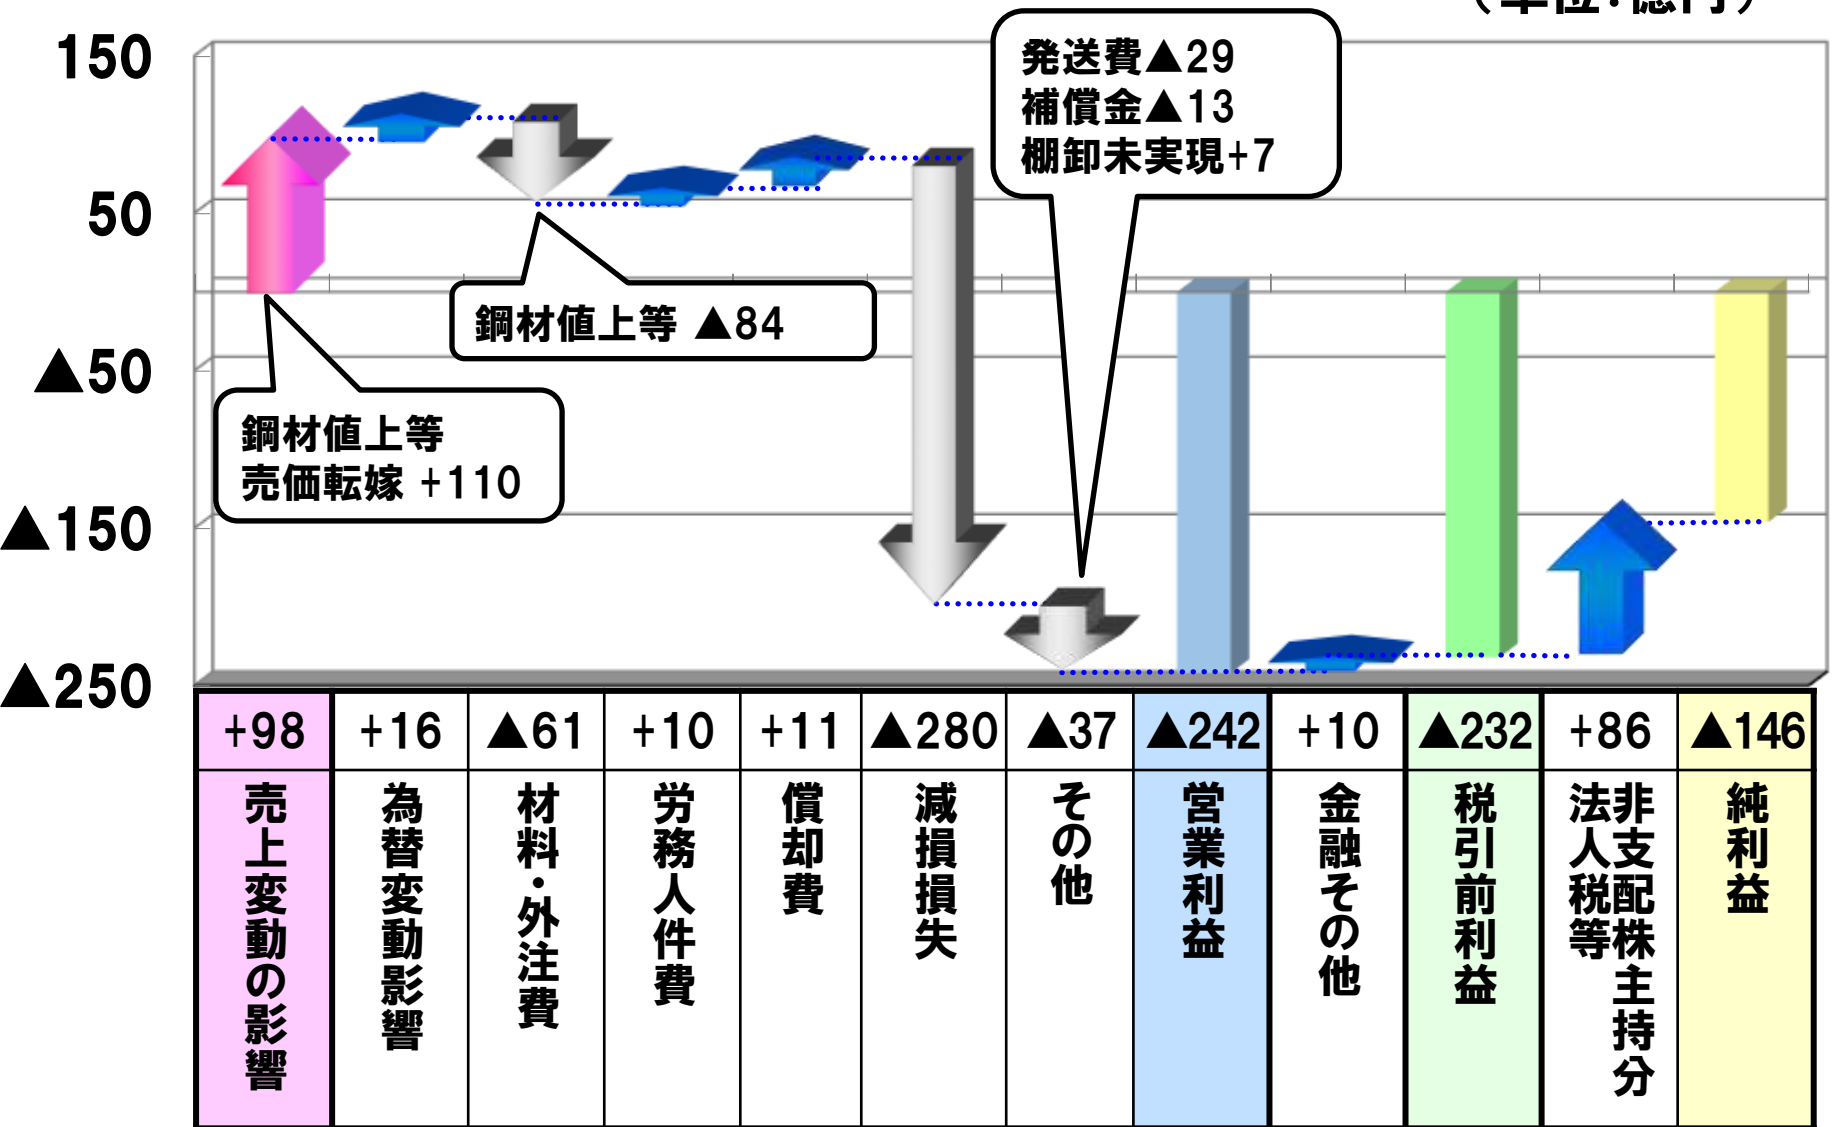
（単位：億円）

150

50

▲50

▲150

▲250

発送費▲29
補償金▲13
棚卸未実現+7

鋼材値上等 ▲84

鋼材値上等
売価転嫁 +110

| +98 | +16 | ▲61 | +10 | +11 | ▲280 | ▲37 | ▲242 | +10 | ▲232 | +86 | ▲146 |
|---|---|---|---|---|---|---|---|---|---|---|---|
| 売上変動の影響 | 為替変動影響 | 材料・外注費 | 労務人件費 | 償却費 | 減損損失 | その他 | 営業利益 | 金融その他 | 税引前利益 | 法人税等 非支配株主持分 | 純利益 |